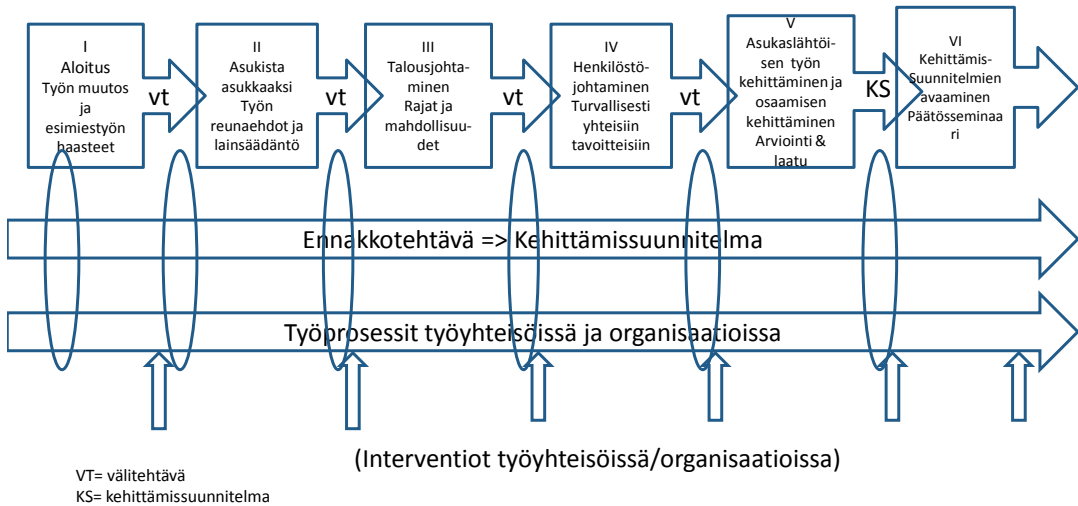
I
Aloitus
Työn muutos ja esimiestyön haasteet

vt

II
Asukista asukkaaksi
Työn reunaehdot ja lainsäädäntö

vt

III
Talousjohtaminen
Rajat ja mahdollisuudet

vt

IV
Henkilöstöjohtaminen
Turvallisesti yhteisiin tavoitteisiin

vt

V
Asukaslähtöisen työn kehittäminen ja osaamisen kehittäminen
Arviointi & laatu

KS

VI
Kehittämis-Suunnitelmien avaaminen
Päätösseminaari

Ennakkotehtävä => Kehittämissuunnitelma

Työprosessit työyhteisöissä ja organisaatioissa

(Interventiot työyhteisöissä/organisaatioissa)

VT= välitehtävä
KS= kehittämissuunnitelma